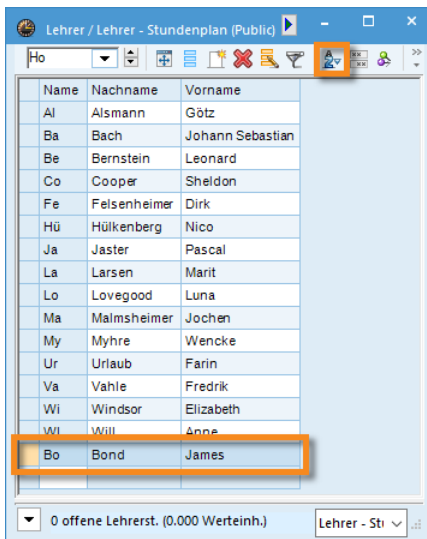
Lehrer / Lehrer - Stundenplan (Public)

Ho

| Name | Nachname | Vorname |
|---|---|---|
| Al | Alsmann | Götz |
| Ba | Bach | Johann Sebastian |
| Be | Bernstein | Leonard |
| Co | Cooper | Sheldon |
| Fe | Felsenheimer | Dirk |
| Hü | Hülkenberg | Nico |
| Ja | Jaster | Pascal |
| La | Larsen | Marit |
| Lo | Lovegood | Luna |
| Ma | Malmsheimer | Jochen |
| My | Myhre | Wencke |
| Ur | Urlaub | Farin |
| Va | Vahle | Fredrik |
| Wi | Windsor | Elizabeth |
| Wi | Will | Anne |
| Bo | Bond | James |

0 offene Lehrerst. (0.000 Werteinh.)

Lehrer - St